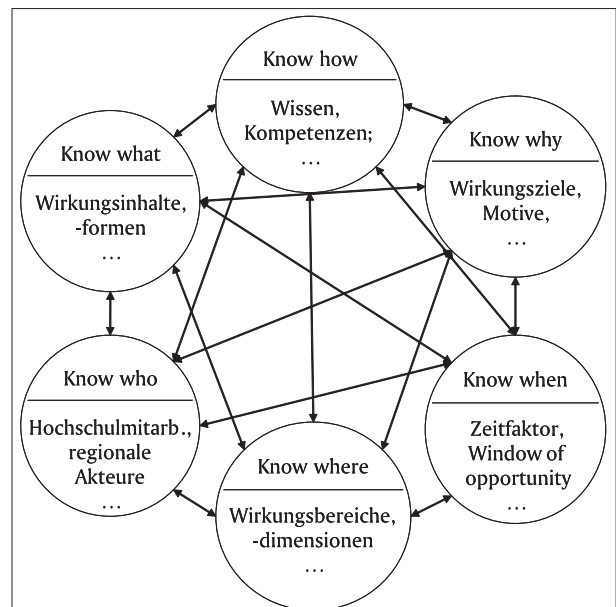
Know how

Wissen, Kompetenzen; …

Know what

Wirkungsinhalte, -formen …

Know why

Wirkungsziele, Motive, …

Know who

Hochschulmitarb., regionale Akteure …

Know when

Zeitfaktor, Window of opportunity …

Know where

Wirkungsbereiche, -dimensionen …